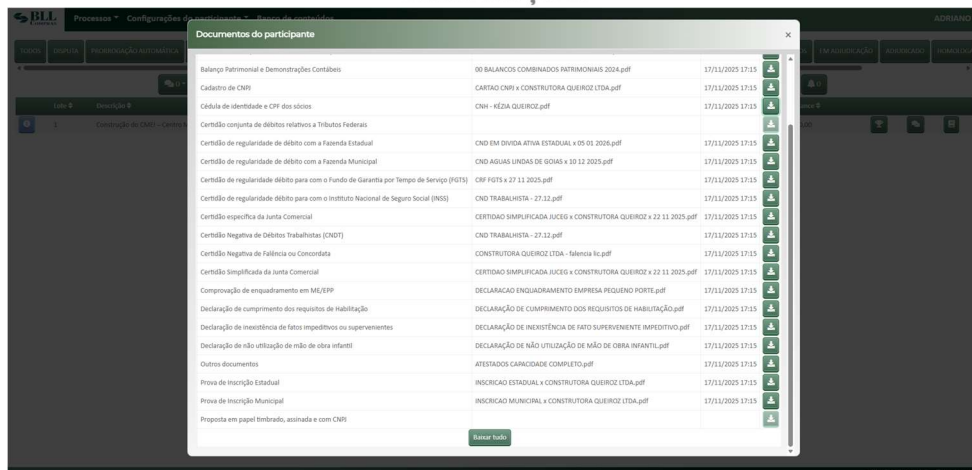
BLL Processos Configurações do participante Banco de conteúdos ADRIANO

TODOS DISPUTA PRORROGAÇÃO AUTOMÁTICA EM ADJUDICAÇÃO ADJUDICADO HOMOLOG

Lote Descrição

1 Construção do CMEI - Centro

Documentos do participante ×

| | | | |
|---|---|---|---|
| Balanço Patrimonial e Demonstrações Contábeis | 00 BALANCOS COMBINADOS PATRIMONIAIS 2024.pdf | 17/11/2025 17:15 | |
| Cadastro de CNPJ | CARTAO CNPJ x CONSTRUTORA QUEIROZ LTDA.pdf | 17/11/2025 17:15 | |
| Cédula de identidade e CPF dos sócios | CNH - KÉZIA QUEIROZ.pdf | 17/11/2025 17:15 | |
| Certidão conjunta de débitos relativos a Tributos Federais | | | |
| Certidão de regularidade de débito com a Fazenda Estadual | CND EM DIVIDA ATIVA ESTADUAL x 05 01 2026.pdf | 17/11/2025 17:15 | |
| Certidão de regularidade de débito com a Fazenda Municipal | CND AGUAS LINDAS DE GOIAS x 10 12 2025.pdf | 17/11/2025 17:15 | |
| Certidão de regularidade débito para com o Fundo de Garantia por Tempo de Serviço (FGTS) | CRF FGTS x 27 11 2025.pdf | 17/11/2025 17:15 | |
| Certidão de regularidade débito para com o Instituto Nacional de Seguro Social (INSS) | CND TRABALHISTA - 27.12.pdf | 17/11/2025 17:15 | |
| Certidão específica da Junta Comercial | CERTIDAO SIMPLIFICADA JUCEG x CONSTRUTORA QUEIROZ x 22 11 2025.pdf | 17/11/2025 17:15 | |
| Certidão Negativa de Débitos Trabalhistas (CNDT) | CND TRABALHISTA - 27.12.pdf | 17/11/2025 17:15 | |
| Certidão Negativa de Falência ou Concordata | CONSTRUTORA QUEIROZ LTDA - falencia lic.pdf | 17/11/2025 17:15 | |
| Certidão Simplificada da Junta Comercial | CERTIDAO SIMPLIFICADA JUCEG x CONSTRUTORA QUEIROZ x 22 11 2025.pdf | 17/11/2025 17:15 | |
| Comprovação de enquadramento em ME/EPP | DECLARACAO ENQUADRAMENTO EMPRESA PEQUENO PORTE.pdf | 17/11/2025 17:15 | |
| Declaração de cumprimento dos requisitos de Habilitação | DECLARAÇÃO DE CUMPRIMENTO DOS REQUISITOS DE HABILITAÇÃO.pdf | 17/11/2025 17:15 | |
| Declaração de inexistência de fatos impeditivos ou supervenientes | DECLARAÇÃO DE INEXISTÊNCIA DE FATO SUPERVENIENTE IMPEDITIVO.pdf | 17/11/2025 17:15 | |
| Declaração de não utilização de mão de obra infantil | DECLARAÇÃO DE NÃO UTILIZAÇÃO DE MÃO DE OBRA INFANTIL.pdf | 17/11/2025 17:15 | |
| Outros documentos | ATESTADOS CAPACIDADE COMPLETO.pdf | 17/11/2025 17:15 | |
| Prova de Inscrição Estadual | INSCRICAO ESTADUAL x CONSTRUTORA QUEIROZ LTDA.pdf | 17/11/2025 17:15 | |
| Prova de Inscrição Municipal | INSCRICAO MUNICIPAL x CONSTRUTORA QUEIROZ LTDA.pdf | 17/11/2025 17:15 | |
| Proposta em papel timbrado, assinada e com CNPJ | | | |

Baixar tudo